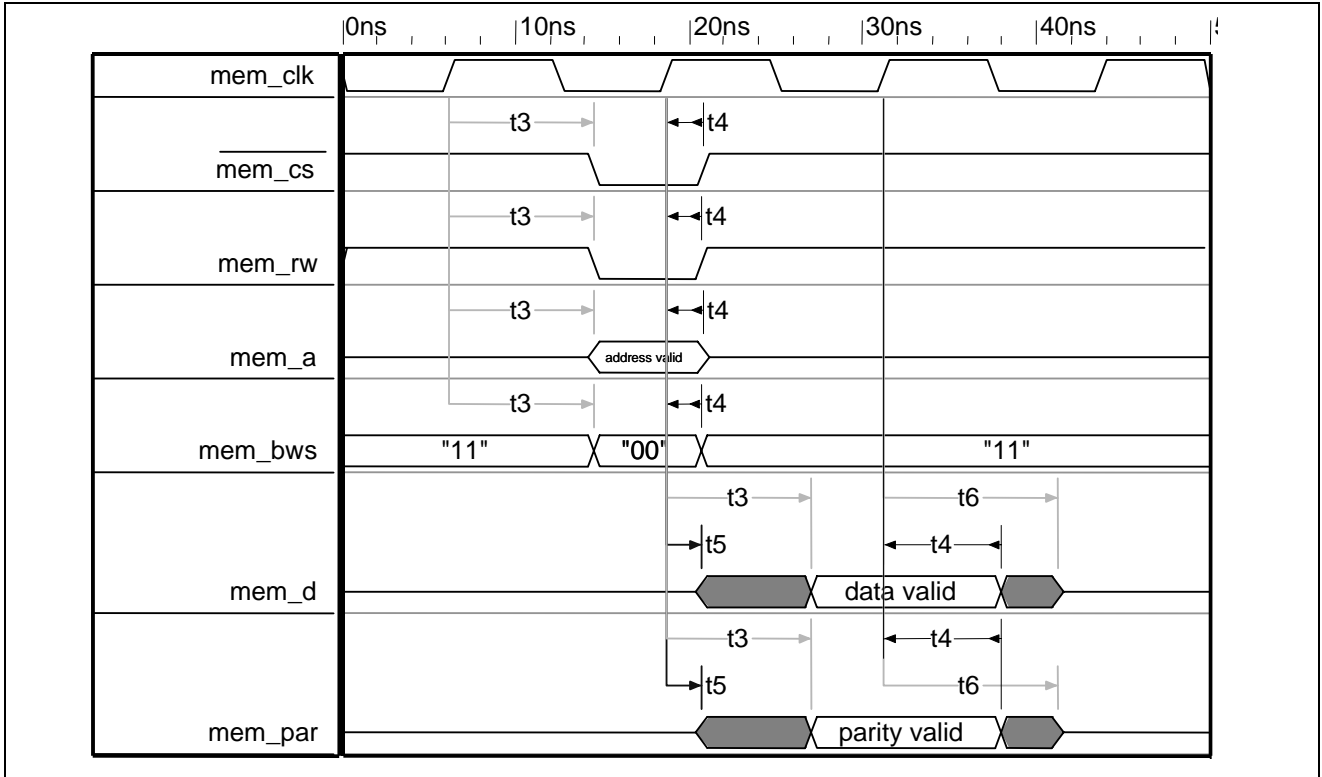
0ns 10ns 20ns 30ns 40ns

mem_clk

t3 t4

$\overline{\text{mem\_cs}}$

t3 t4

mem_rw

t3 t4

mem_a

address valid

t3 t4

mem_bws

"11" "00" "11"

t3 t6

t5 t4

mem_d

data valid

t3 t4

t5 t6

mem_par

parity valid